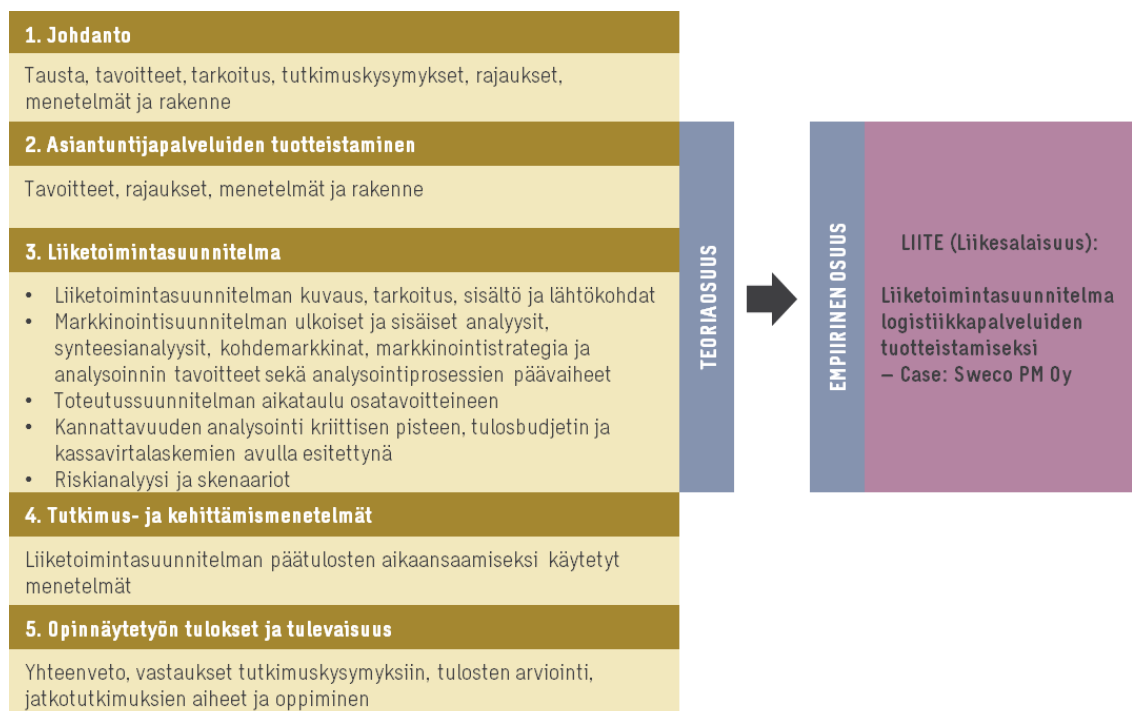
1. Johdanto

Tausta, tavoitteet, tarkoitus, tutkimuskysymykset, rajaukset, menetelmät ja rakenne

2. Asiantuntijapalveluiden tuotteistaminen

Tavoitteet, rajaukset, menetelmät ja rakenne

3. Liiketoimintasuunnitelma

• Liiketoimintasuunnitelman kuvaus, tarkoitus, sisältö ja lähtökohdat
• Markkinointisuunnitelman ulkoiset ja sisäiset analyysit, synteesianalyysit, kohdemarkkinat, markkinointistrategia ja analysoinnin tavoitteet sekä analysointiprosessien päävaiheet
• Toteutussuunnitelman aikataulu osatavoitteineen
• Kannattavuuden analysointi kriittisen pisteen, tulosbudjetin ja kassavirtalaskemien avulla esitettynä
• Riskianalyysi ja skenaariot

4. Tutkimus- ja kehittämismenetelmät

Liiketoimintasuunnitelman päätulosten aikaansaamiseksi käytetyt menetelmät

5. Opinnäytetyön tulokset ja tulevaisuus

Yhteenveto, vastaukset tutkimuskysymyksiin, tulosten arviointi, jatkotutkimuksien aiheet ja oppiminen

TEORIAOSUUS

EMPIIRINEN OSUUS

LIITE (Liikesalaisuus):

Liiketoimintasuunnitelma logistiikkapalveluiden tuotteistamiseksi
– Case: Sweco PM Oy